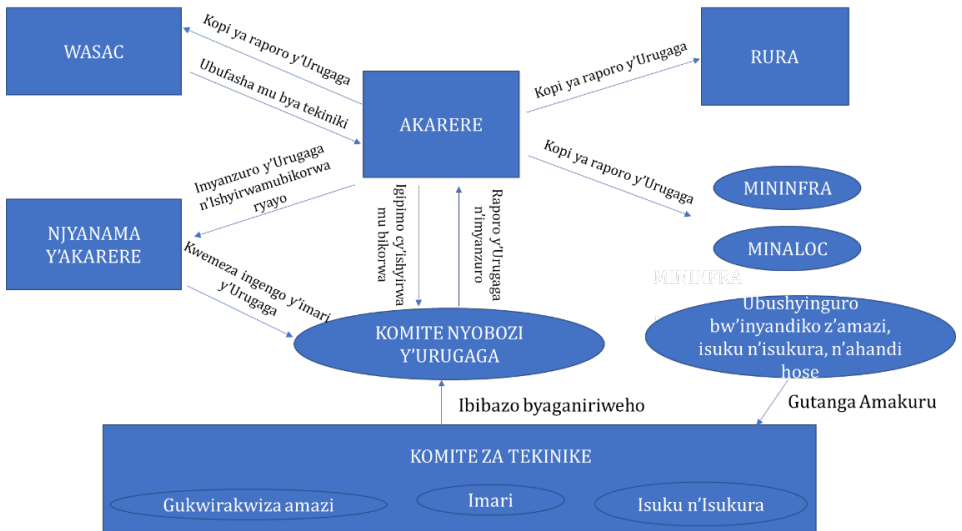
WASAC

Kopi ya raporo y'Urugaga

Ubufasha mu bya tekiniki

AKARERE

Kopi ya raporo y'Urugaga

RURA

Kopi ya raporo y'Urugaga

MININFRA

MINALOC

Imyanzuro y'Urugaga n'Ishyirwamubikorwa ryayo

NJYANAMA Y'AKARERE

Kwemeza ingengo y'imari y'Urugaga

Igipimo cy'ishyirwa mu bikorwa

Raporo y'Urugaga n'imyanzuro

MININFRA

KOMITE NYOBOZI Y'URUGAGA

Ubushyinguro bw'inyandiko z'amazi, isuku n'isukura, n'ahandi hose

Ibibazo byaganiriweho

Gutanga Amakuru

KOMITE ZA TEKINIKE

Gukwirakwiza amazi

Imari

Isuku n'Isukura